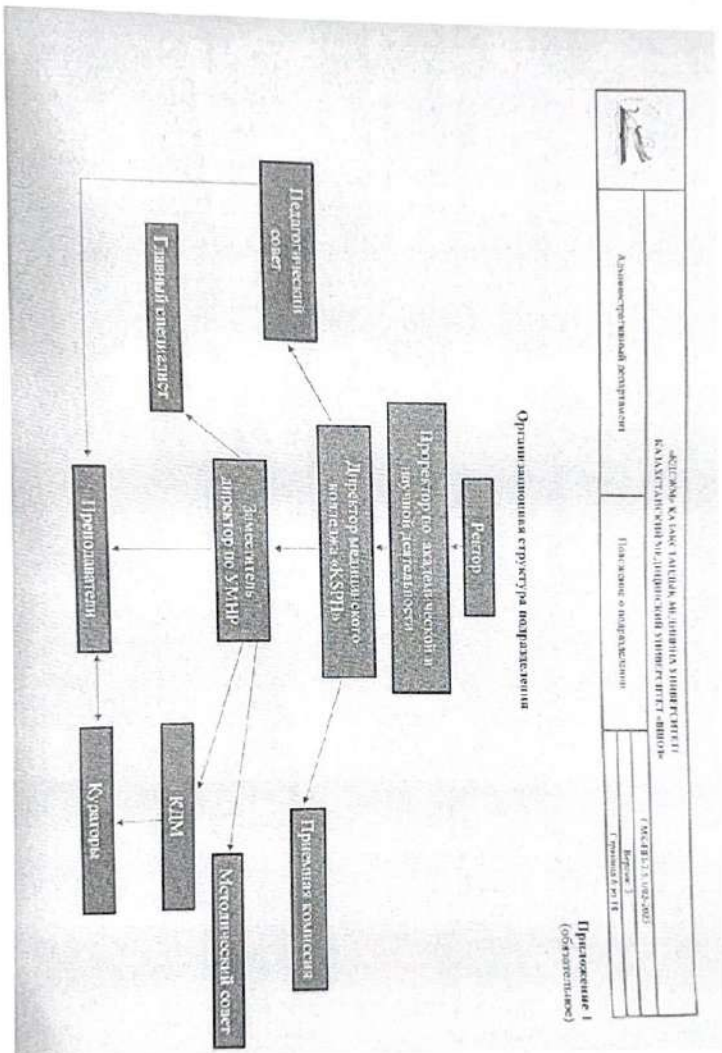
«ОҢТҮСТІК ҚАЗАҚСТАН МЕДИЦИНА УНИВЕРСИТЕТІ
КАЗАХСТАНСКИЙ МЕДИЦИНСКИЙ УНИВЕРСИТЕТ «ВШОЗ»

Административный департамент

Положение о подразделении

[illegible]-2023

Версия: 1

Страница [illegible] из 18

Приложение 1
(обязательное)

Организационная структура подразделения

Ректор

Проректор по академической и научной деятельности

Директор медицинского колледжа «KSPH»

Педагогический совет

Главный специалист

Заместитель директор по УМНР

Приемная комиссия

Методический совет

КДМ

Преподаватели

Кураторы